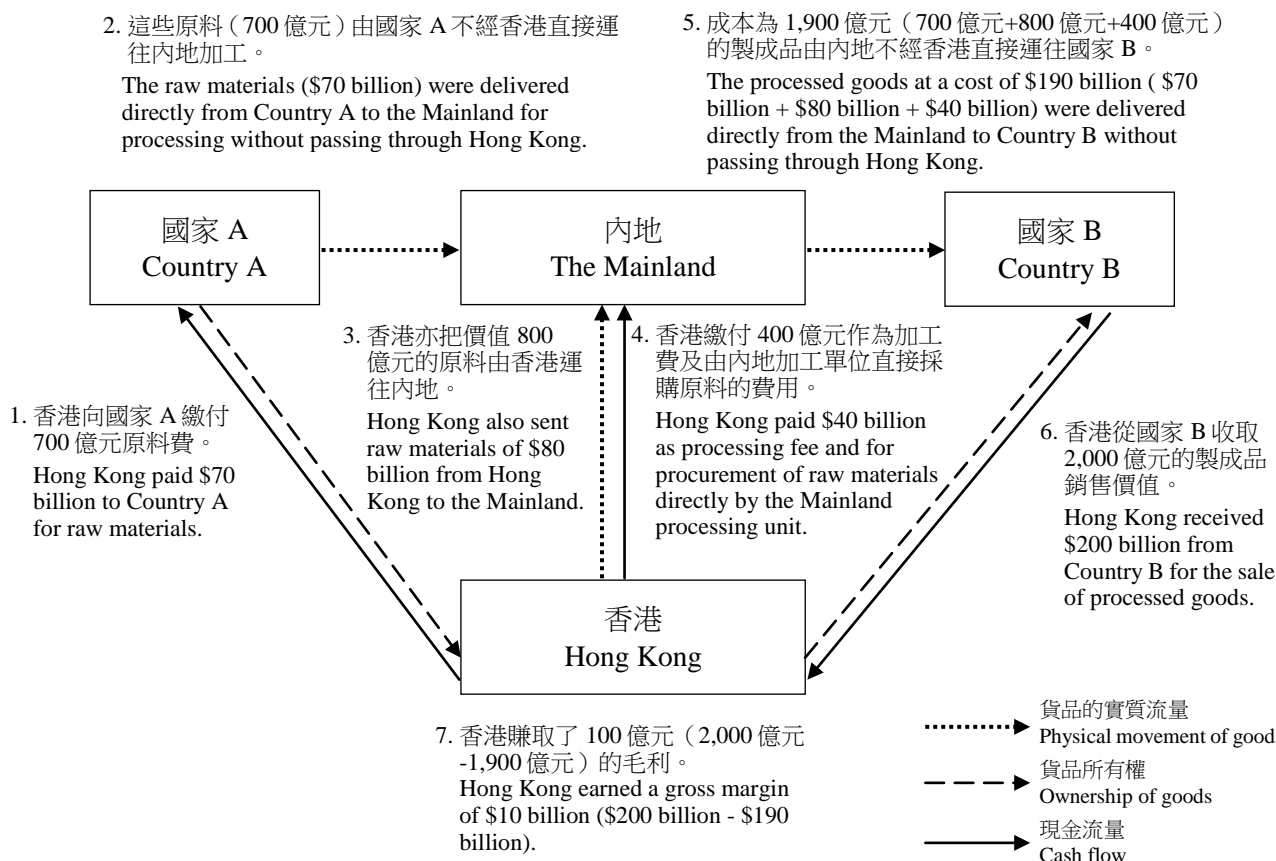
2. 這些原料（700 億元）由國家 A 不經香港直接運往內地加工。

The raw materials ($70 billion) were delivered directly from Country A to the Mainland for processing without passing through Hong Kong.

5. 成本為 1,900 億元（700 億元+800 億元+400 億元）的製成品由內地不經香港直接運往國家 B。

The processed goods at a cost of $190 billion ( $70 billion + $80 billion + $40 billion) were delivered directly from the Mainland to Country B without passing through Hong Kong.

國家 A
Country A

內地
The Mainland

國家 B
Country B

3. 香港亦把價值 800 億元的原料由香港運往內地。

Hong Kong also sent raw materials of $80 billion from Hong Kong to the Mainland.

4. 香港繳付 400 億元作為加工費及由內地加工單位直接採購原料的費用。

Hong Kong paid $40 billion as processing fee and for procurement of raw materials directly by the Mainland processing unit.

1. 香港向國家 A 繳付 700 億元原料費。

Hong Kong paid $70 billion to Country A for raw materials.

6. 香港從國家 B 收取 2,000 億元的製成品銷售價值。

Hong Kong received $200 billion from Country B for the sale of processed goods.

香港
Hong Kong

7. 香港賺取了 100 億元（2,000 億元 -1,900 億元）的毛利。
Hong Kong earned a gross margin of $10 billion ($200 billion - $190 billion).

貨品的實質流量
Physical movement of good

貨品所有權
Ownership of goods

現金流量
Cash flow